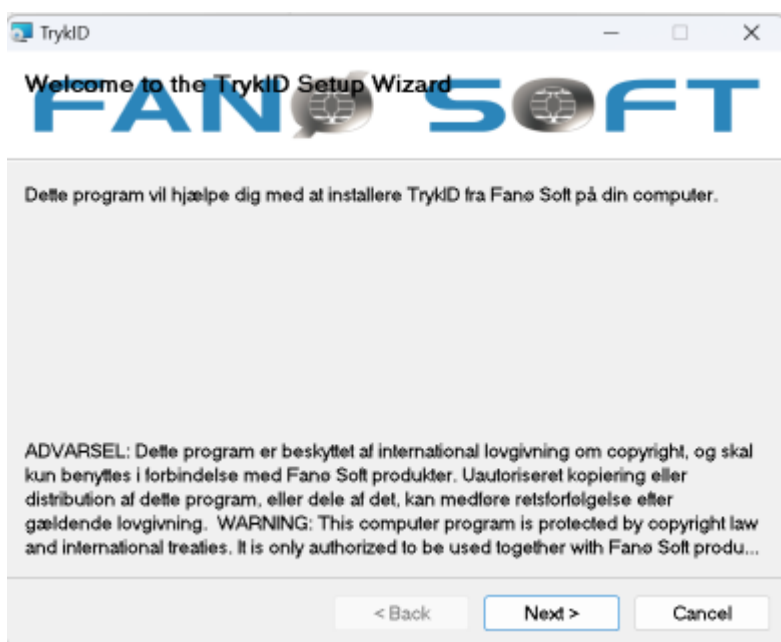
TrykID

Welcome to the TrykID Setup Wizard

FANØ SOFT

Dette program vil hjælpe dig med at installere TrykID fra Fanø Soft på din computer.

ADVARSEL: Dette program er beskyttet af international lovgivning om copyright, og skal kun benyttes i forbindelse med Fanø Soft produkter. Uautoriseret kopiering eller distribution af dette program, eller dele af det, kan medføre retsforfølgelse efter gældende lovgivning. WARNING: This computer program is protected by copyright law and international treaties. It is only authorized to be used together with Fanø Soft produ...

< Back

Next >

Cancel